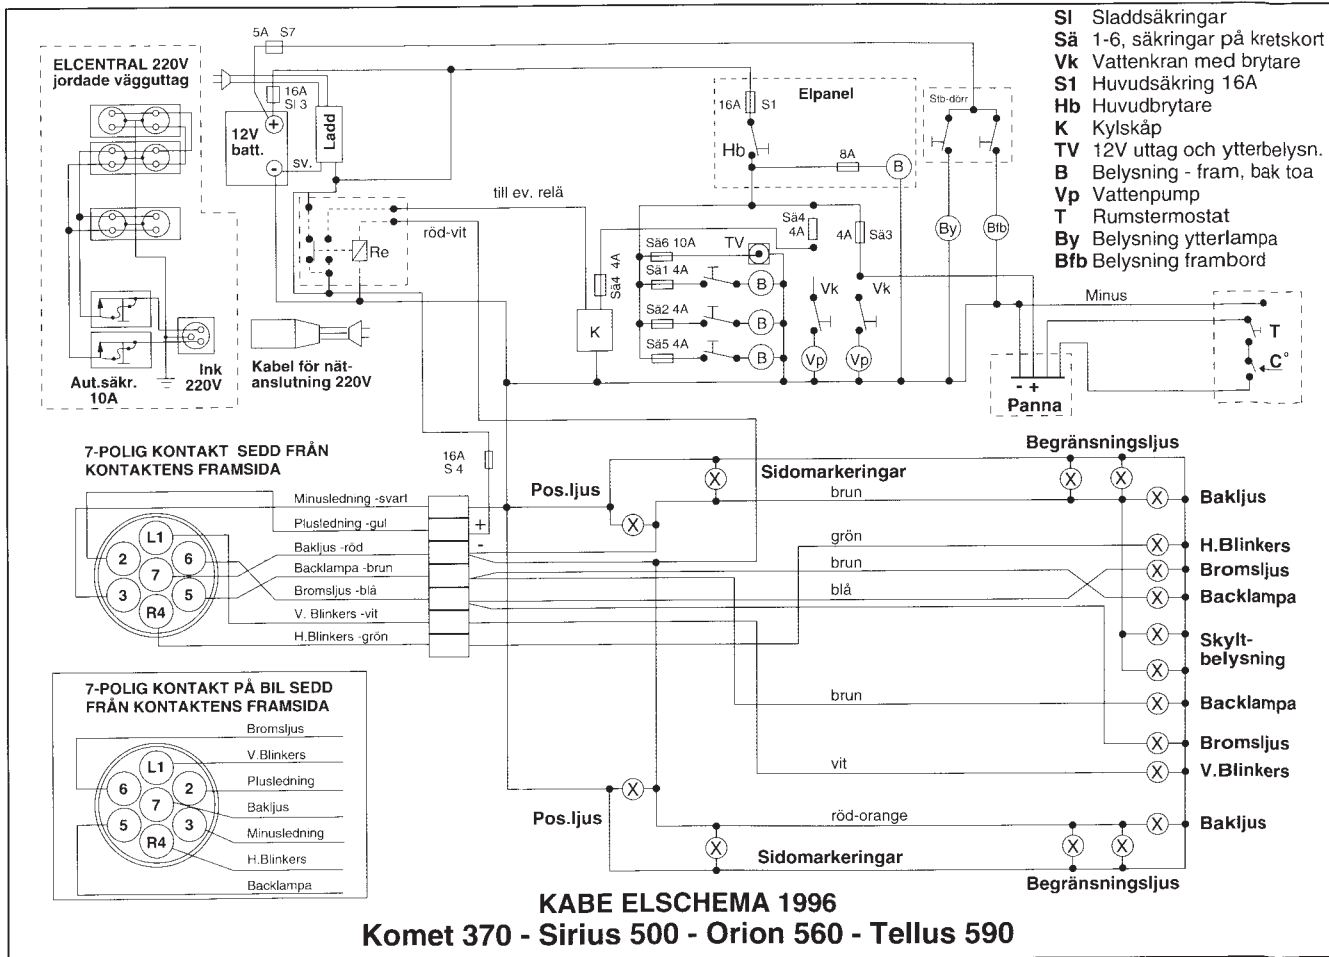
Sl Sladdsäkringar
Sä 1-6, säkringar på kretskort
Vk Vattenkran med brytare
S1 Huvudsäkring 16A
Hb Huvudbrytare
K Kylskåp
TV 12V uttag och ytterbelysn.
B Belysning - fram, bak toa
Vp Vattenpump
T Rumstermostat
By Belysning ytterlampa
Bfb Belysning frambord

ELCENTRAL 220V jordade vägguttag

Aut.säkr. 10A

Ink 220V

5A S7

16A Sl 3

12V batt.

Ladd

SV.

till ev. relä

röd-vit

Re

Kabel för nätanslutning 220V

Elpanel

16A S1

Hb

8A

B

Stb-dörr

By

Bfb

Sä4 4A

4A Sä3

Sä6 10A

TV

Sä1 4A

Sä4 4A

Sä2 4A

Sä5 4A

B

B

B

K

Vk

Vk

Vp

Vp

Minus

T

C°

- +
Panna

7-POLIG KONTAKT SEDD FRÅN KONTAKTENS FRAMSIDA

16A S 4

Minusledning -svart
Plusledning -gul
Bakljus -röd
Backlampa -brun
Bromsljus -blå
V. Blinkers -vit
H.Blinkers -grön

L1
2
6
7
3
5
R4

+
-

Pos.ljus

Sidomarkeringar

Begränsningsljus

brun

Bakljus

grön

H.Blinkers

brun

Bromsljus

blå

Backlampa

Skyltbelysning

brun

Backlampa

Bromsljus

vit

V.Blinkers

Pos.ljus

röd-orange

Bakljus

Sidomarkeringar

Begränsningsljus

7-POLIG KONTAKT PÅ BIL SEDD FRÅN KONTAKTENS FRAMSIDA

L1
6
2
7
5
3
R4

Bromsljus
V.Blinkers
Plusledning
Bakljus
Minusledning
H.Blinkers
Backlampa

KABE ELSCHEMA 1996
Komet 370 - Sirius 500 - Orion 560 - Tellus 590